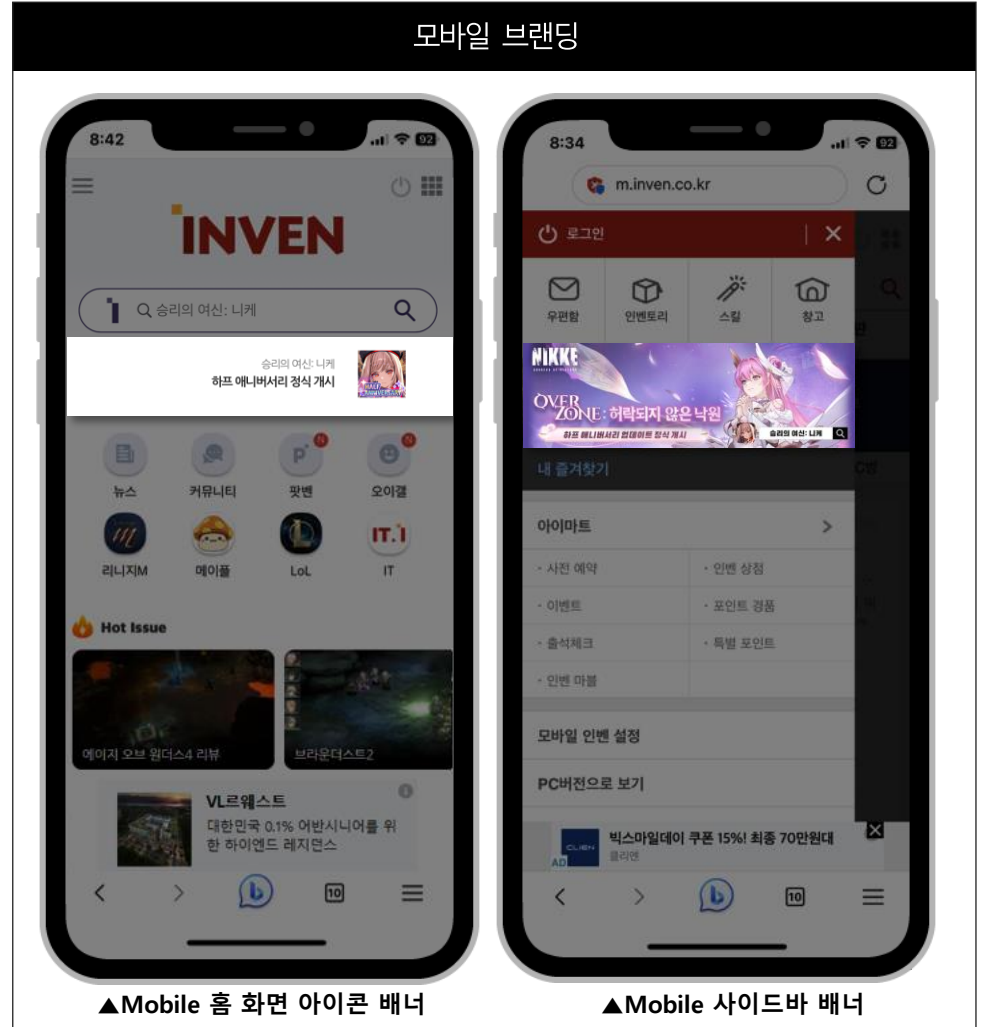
모바일 브랜딩

8:42

92

INVEN

승리의 여신: 니케

승리의 여신: 니케

하프 애니버서리 정식 개시

뉴스

커뮤니티

팟벤

오이갤

리니지M

메이플

LoL

IT

Hot Issue

에이지 오브 원더스4 리뷰

브라운더스트2

VL르웨스트

대한민국 0.1% 어반시니어를 위한 하이엔드 레지던스

10

8:34

92

m.inven.co.kr

로그인

우편함

인벤토리

스킬

창고

NIKKE

OVER ZONE : 허락되지 않은 낙원

하프 애니버서리 업데이트 정식 개시

승리의 여신: 니케

내 즐겨찾기

아이마트

· 사전 예약

· 인벤 상점

· 이벤트

· 포인트 경품

· 출석체크

· 특별 포인트

· 인벤 마블

모바일 인벤 설정

PC버전으로 보기

빅스마일데이 쿠폰 15%! 최종 70만원대

클리앙

AD

10

▲Mobile 홈 화면 아이콘 배너

▲Mobile 사이드바 배너